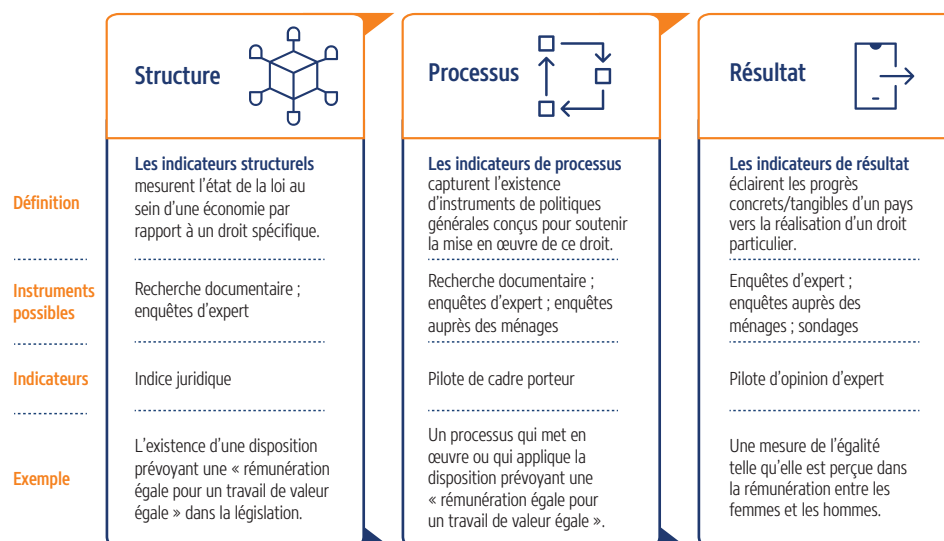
| | Structure | Processus | Résultat |
|---|---|---|---|
| Définition | **Les indicateurs structurels** mesurent l'état de la loi au sein d'une économie par rapport à un droit spécifique. | **Les indicateurs de processus** capturent l'existence d'instruments de politiques générales conçus pour soutenir la mise en œuvre de ce droit. | **Les indicateurs de résultat** éclairent les progrès concrets/tangibles d'un pays vers la réalisation d'un droit particulier. |
| Instruments possibles | Recherche documentaire ; enquêtes d'expert | Recherche documentaire ; enquêtes d'expert ; enquêtes auprès des ménages | Enquêtes d'expert ; enquêtes auprès des ménages ; sondages |
| Indicateurs | Indice juridique | Pilote de cadre porteur | Pilote d'opinion d'expert |
| Exemple | L'existence d'une disposition prévoyant une « rémunération égale pour un travail de valeur égale » dans la législation. | Un processus qui met en œuvre ou qui applique la disposition prévoyant une « rémunération égale pour un travail de valeur égale ». | Une mesure de l'égalité telle qu'elle est perçue dans la rémunération entre les femmes et les hommes. |